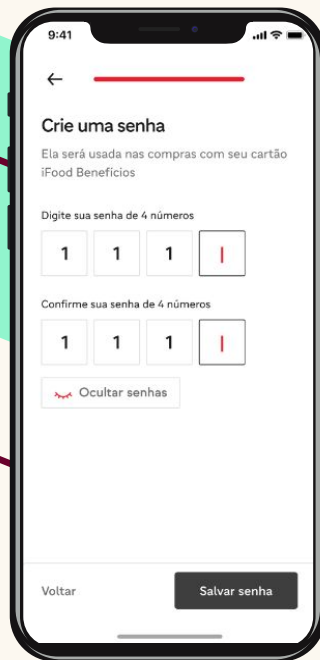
9:41

←

Crie uma senha

Ela será usada nas compras com seu cartão iFood Benefícios

Digite sua senha de 4 números

| 1 | 1 | 1 | | |
|---|---|---|---|

Confirme sua senha de 4 números

| 1 | 1 | 1 | | |
|---|---|---|---|

Ocultar senhas

Voltar

Salvar senha